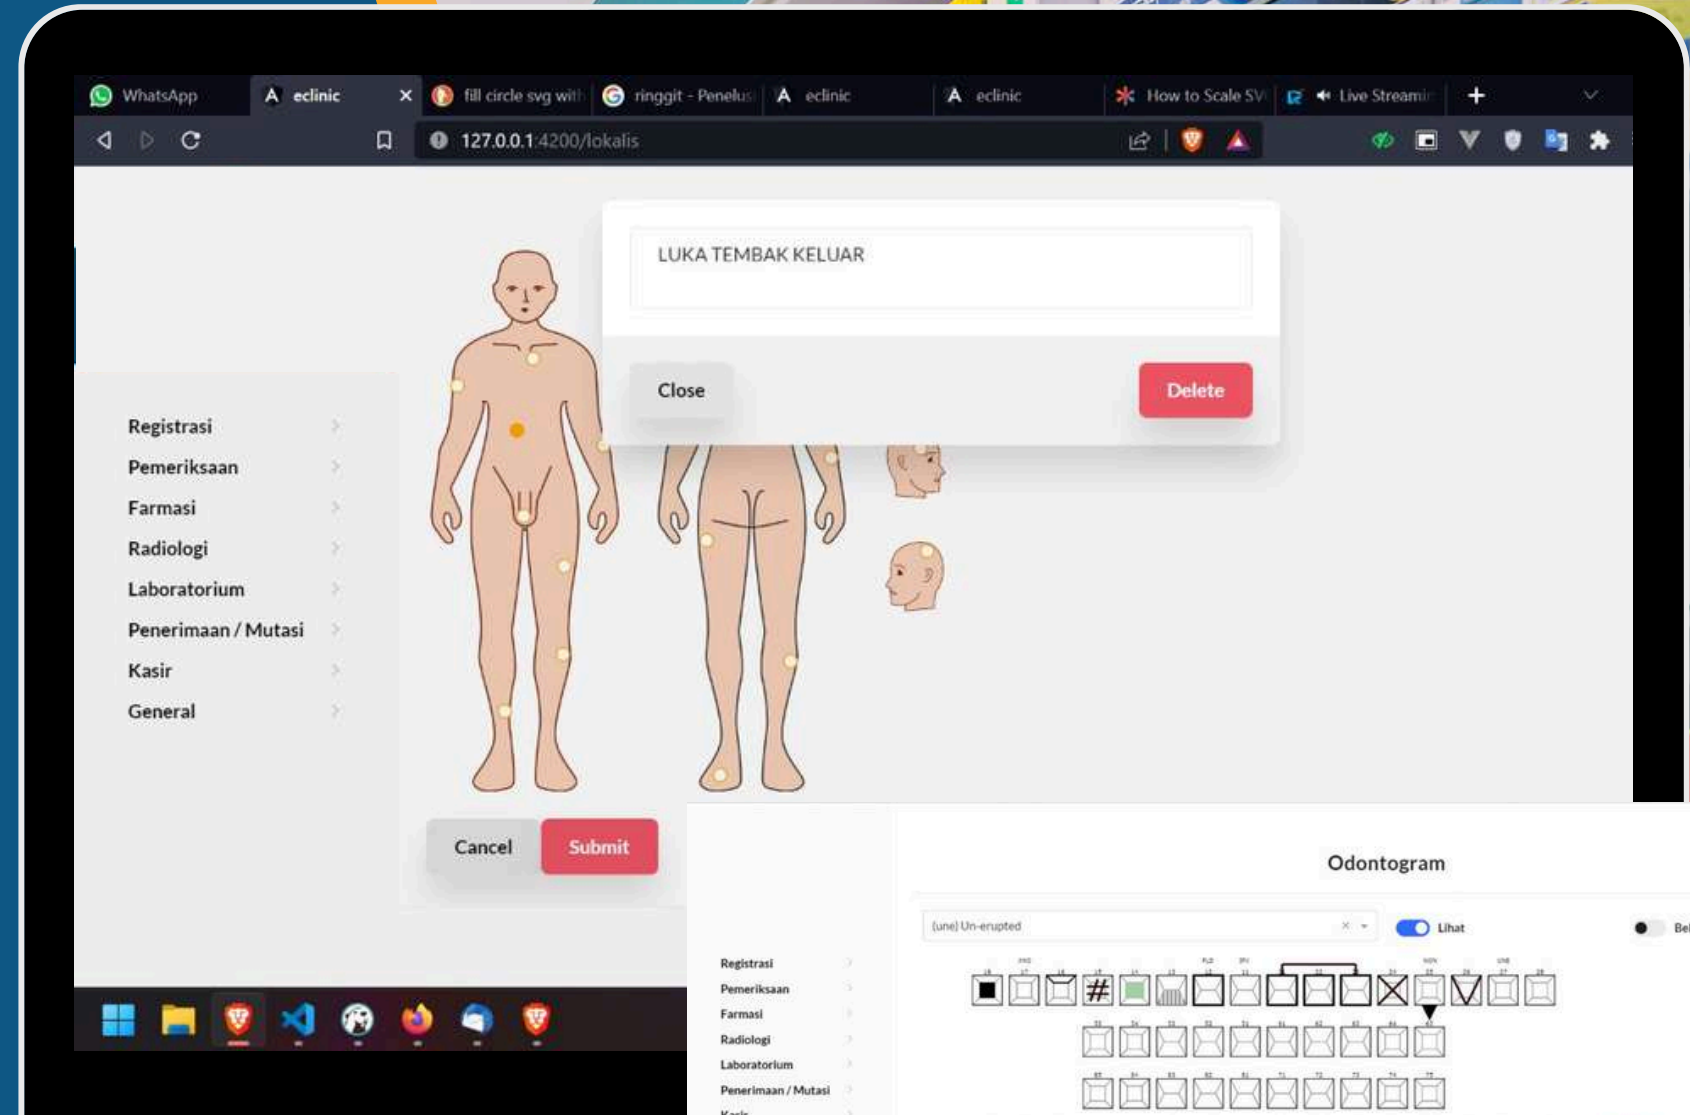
WhatsApp
eclinic
fill circle svg with
ringgit - Penelus
eclinic
eclinic
How to Scale SV
Live Streamin

127.0.0.1:4200/lokalis

LUKA TEMBAK KELUAR

Close

Delete

Registrasi
Pemeriksaan
Farmasi
Radiologi
Laboratorium
Penerimaan / Mutasi
Kasir
General

Cancel

Submit

Odontogram

(une) Un-erupted

Lihat

Bel

Registrasi
Pemeriksaan
Farmasi
Radiologi
Laboratorium
Penerimaan / Mutasi
Kasir